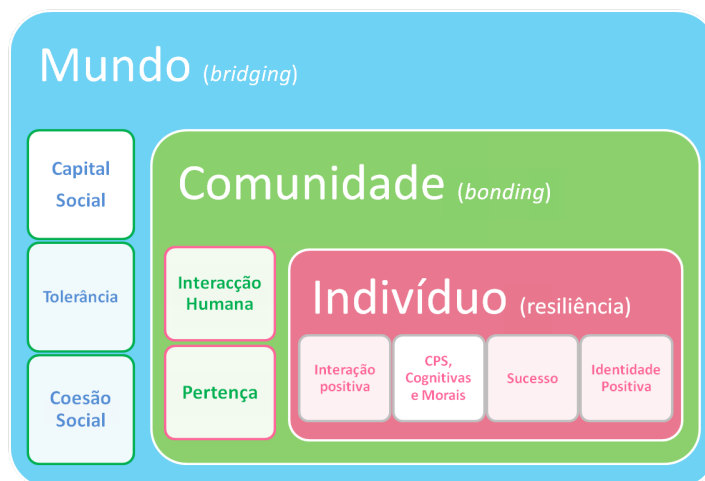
Mundo (bridging)

Capital Social

Tolerância

Coesão Social

Comunidade (bonding)

Interacção Humana

Pertença

Indivíduo (resiliência)

Interação positiva

CPS, Cognitivas e Morais

Sucesso

Identidade Positiva